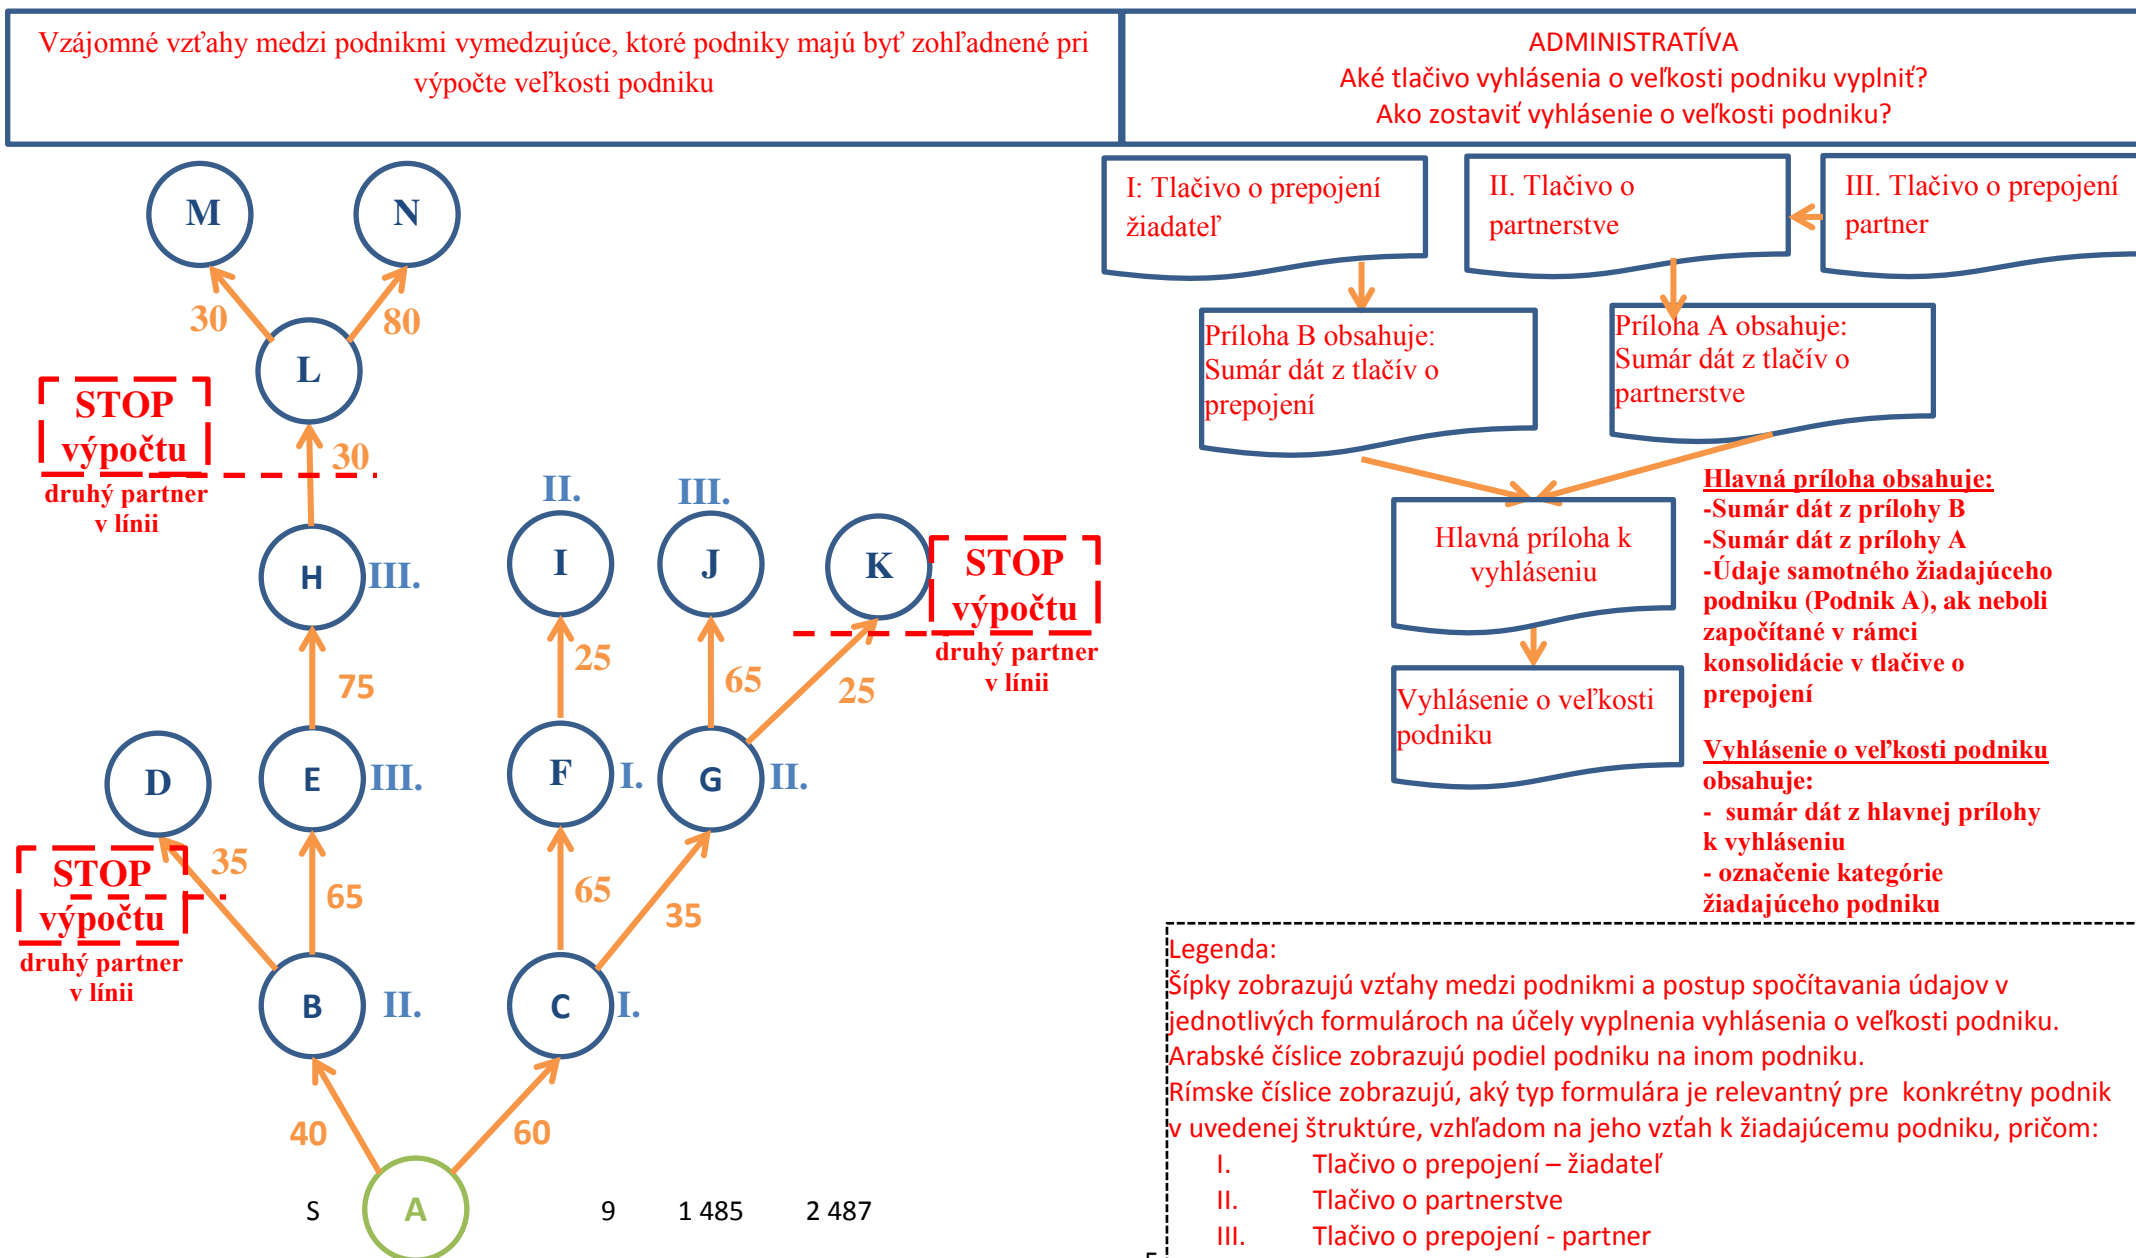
Vzájomné vzťahy medzi podnikmi vymedzujúce, ktoré podniky majú byť zohľadnené pri výpočte veľkosti podniku

ADMINISTRATÍVA
Aké tlačivo vyhlásenia o veľkosti podniku vyplniť?
Ako zostaviť vyhlásenie o veľkosti podniku?

M
N
30
80
L
STOP výpočtu
druhý partner v línii
30
H
III.
75
E
III.
65
D
35
STOP výpočtu
druhý partner v línii
B
II.
40
A
60
C
I.
65
F
I.
25
I
II.
G
II.
35
65
J
III.
25
K
STOP výpočtu
druhý partner v línii
S
9
1 485
2 487

I: Tlačivo o prepojení žiadateľ
II. Tlačivo o partnerstve
III. Tlačivo o prepojení partner
Príloha B obsahuje: Sumár dát z tlačív o prepojení
Príloha A obsahuje: Sumár dát z tlačív o partnerstve
Hlavná príloha k vyhláseniu
Vyhlásenie o veľkosti podniku

Hlavná príloha obsahuje:
-Sumár dát z prílohy B
-Sumár dát z prílohy A
-Údaje samotného žiadajúceho podniku (Podnik A), ak neboli započítané v rámci konsolidácie v tlačive o prepojení

Vyhlásenie o veľkosti podniku obsahuje:
- sumár dát z hlavnej prílohy k vyhláseniu
- označenie kategórie žiadajúceho podniku

Legenda:
Šípky zobrazujú vzťahy medzi podnikmi a postup spočítavania údajov v jednotlivých formulároch na účely vyplnenia vyhlásenia o veľkosti podniku.
Arabské číslice zobrazujú podiel podniku na inom podniku.
Rímske číslice zobrazujú, aký typ formulára je relevantný pre konkrétny podnik v uvedenej štruktúre, vzhľadom na jeho vzťah k žiadajúcemu podniku, pričom:
I. Tlačivo o prepojení – žiadateľ
II. Tlačivo o partnerstve
III. Tlačivo o prepojení - partner